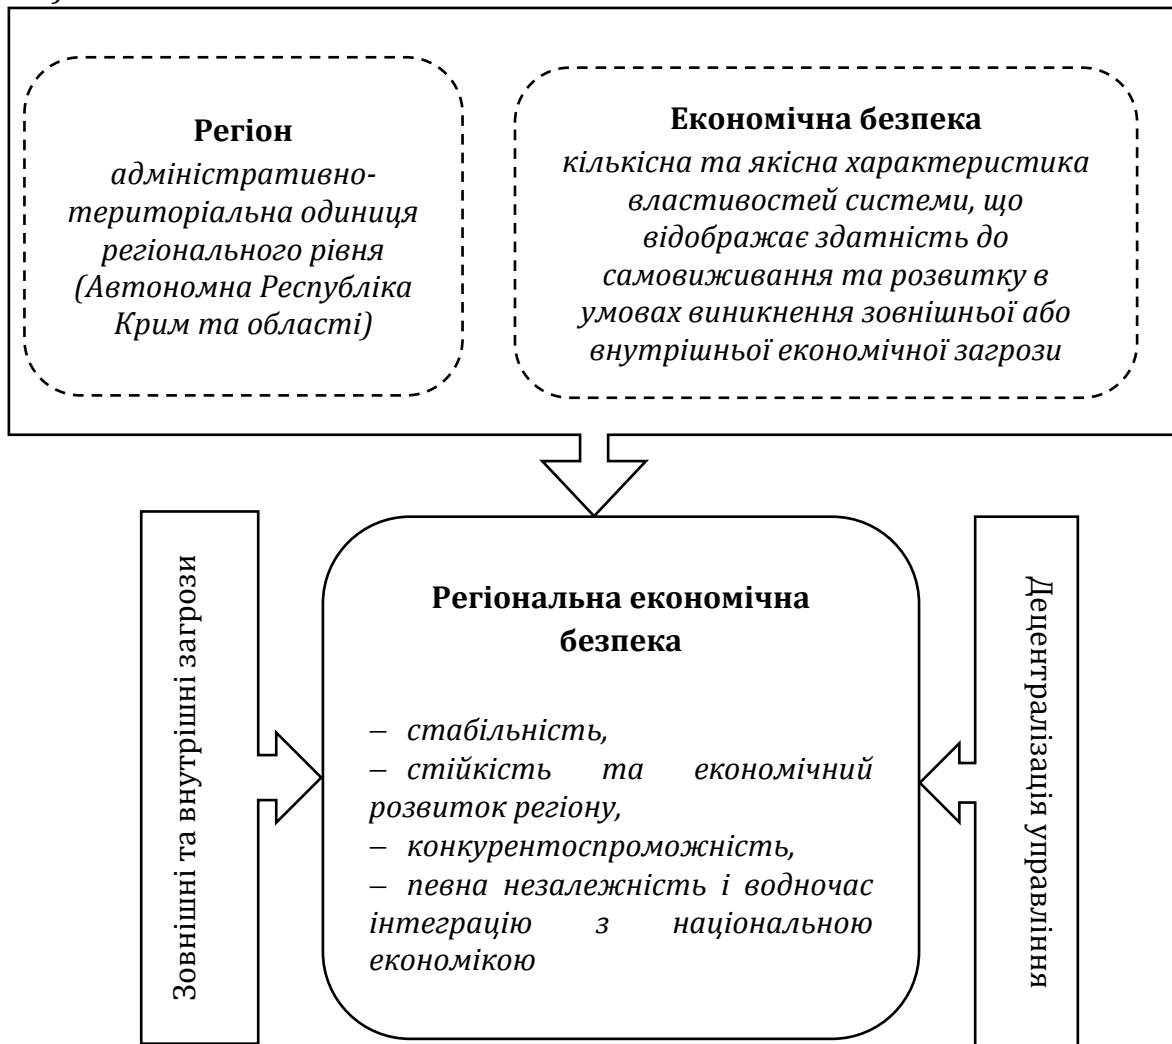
**Регіон**
*адміністративно-територіальна одиниця регіонального рівня (Автономна Республіка Крим та області)*

**Економічна безпека**
*кількісна та якісна характеристика властивостей системи, що відображає здатність до самовиживання та розвитку в умовах виникнення зовнішньої або внутрішньої економічної загрози*

Зовнішні та внутрішні загрози

**Регіональна економічна безпека**

– *стабільність,*
– *стійкість та економічний розвиток регіону,*
– *конкурентоспроможність,*
– *певна незалежність і водночас інтеграцію з національною економікою*

Децентралізація управління